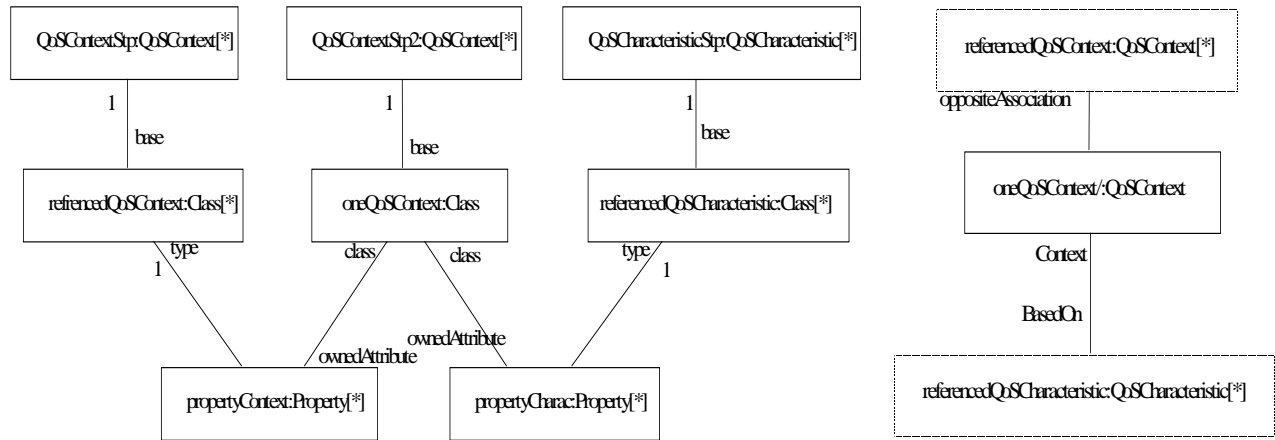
QoSContextStp:QoSContext[*]

QoSContextStp2:QoSContext[*]

QoSCharacteristicStp:QoSCharacteristic[*]

referencedQoSContext:QoSContext[*]

1

base

1

base

1

base

oppositeAssociation

refencedQoSContext:Class[*]

oneQoSContext:Class

referencedQoSCharacteristic:Class[*]

oneQoSContext/:QoSContext

type

1

class

class

type

1

Context

ownedAttribute

ownedAttribute

BasedOn

propertyContext:Property[*]

propertyCharac:Property[*]

referencedQoSCharacteristic:QoSCharacteristic[*]